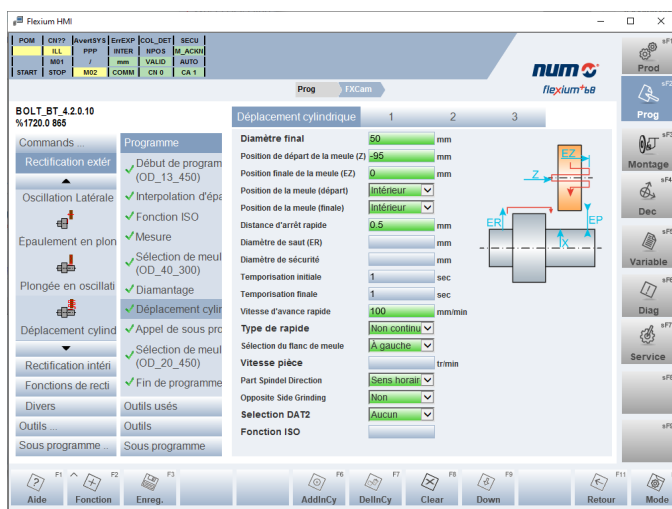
Flexium HMI

| POM | CN?? | AvertSYS | ErrEXP | COL_DET | SECU |
|---|---|---|---|---|---|
| | ILL | PPP | INTER | NPOS | M_ACKN |
| | M01 | / | mm | VALID | AUTO |
| START | STOP | M02 | COMM | CN 0 | CA 1 |

Prog FXCam

num flexium+ 68

sF1 Prod
sF2 Prog
sF3 Montage
sF4 Dec
sF5 Variable
sF6 Diag
sF7 Service
sF8
sF9

BOLT_BT_4.2.0.10
%1720.0 865

Commands ...
Rectification extér
Oscillation Latérale
Epaulement en plon
Plongée en oscillati
Déplacement cylind
Rectification intéri
Fonctions de recti
Divers
Outils ...
Sous programme ..

Programme
✓Début de program (OD_13_450)
✓Interpolation d'épa
✓Fonction ISO
✓Mesure
✓Sélection de meul (OD_40_300)
✓Diamantage
✓Déplacement cylin
✓Appel de sous pro
✓Sélection de meul (OD_20_450)
✓Fin de programme
Outils usés
Outils
Sous programme

Déplacement cylindrique 1 2 3

Diamètre final 50 mm
Position de départ de la meule (Z) -95 mm
Position finale de la meule (EZ) 0 mm
Position de la meule (départ) Intérieur
Position de la meule (finale) Intérieur
Distance d'arrêt rapide 0.5 mm
Diamètre de saut (ER) mm
Diamètre de sécurité mm
Temporisation initiale 1 sec
Temporisation finale 1 sec
Vitesse d'avance rapide 100 mm/min
Type de rapide Non continu
Sélection du flanc de meule À gauche
Vitesse pièce tr/min
Part Spindel Direction Sens horair
Opposite Side Grinding Non
Selection DAT2 Aucun
Fonction ISO

EZ Z ER EP X

F1 Aide F2 Fonction F3 Enreg. F6 AddInCy F7 DelInCy F8 Clear F9 Down F11 Retour Mode